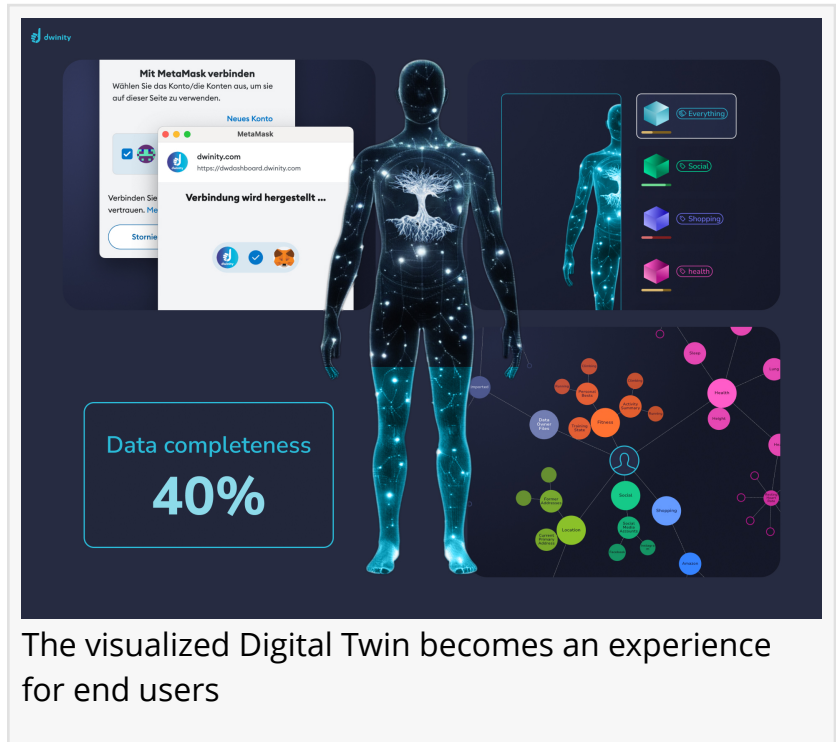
dwinity

Mit MetaMask verbinden
Wählen Sie das Konto/die Konten aus, um sie auf dieser Seite zu verwenden.

Neues Konto

Verbinden Sie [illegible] vertrauen. Me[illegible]

Stornie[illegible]

MetaMask

dwinity.com
https://dwdashboard.dwinity.com

Verbindung wird hergestellt ...

Everything

Social

Shopping

health

Data completeness
40%

Health

Social

Location

Shopping

Fitness

The visualized Digital Twin becomes an experience for end users